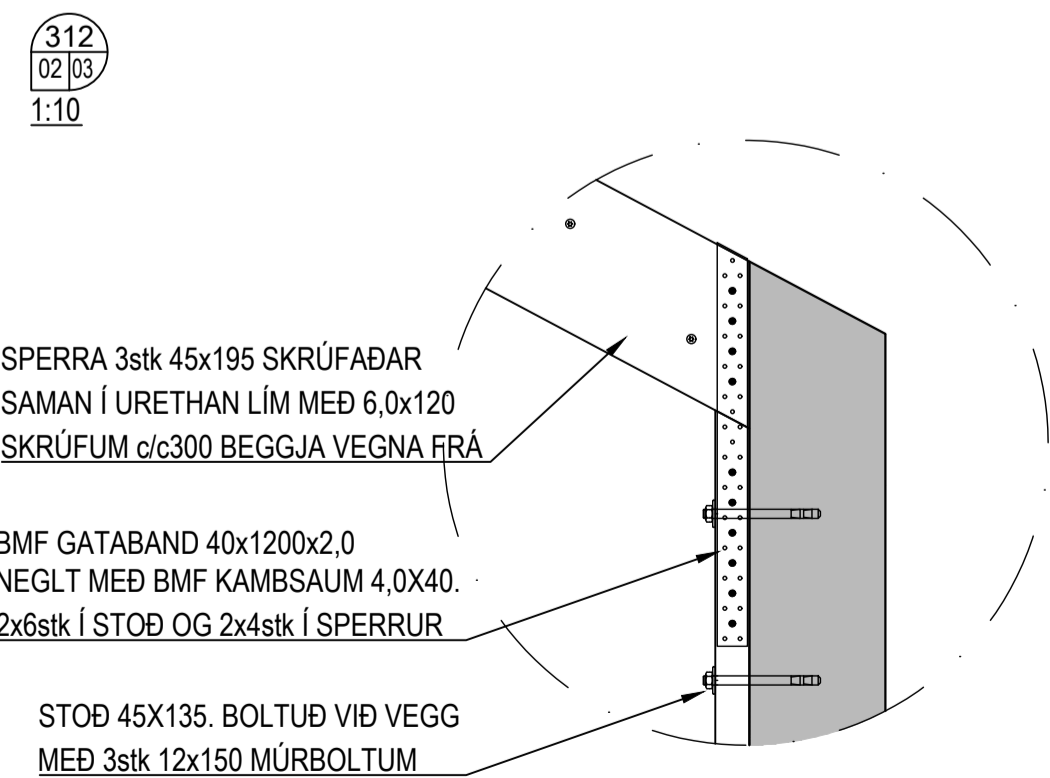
312
02 03
1:10

SPERRA 3stk 45x195 SKRÚFAÐAR SAMAN Í URETHAN LÍM MEÐ 6,0x120 SKRÚFUM c/c300 BEGGJA VEGNA FRÁ

BMF GATABAND 40x1200x2,0 NEGLT MEÐ BMF KAMBSAUM 4,0X40. 2x6stk Í STOÐ OG 2x4stk Í SPERRUR

STOÐ 45X135. BOLTUÐ VIÐ VEGG MEÐ 3stk 12x150 MÚRBOLTUM